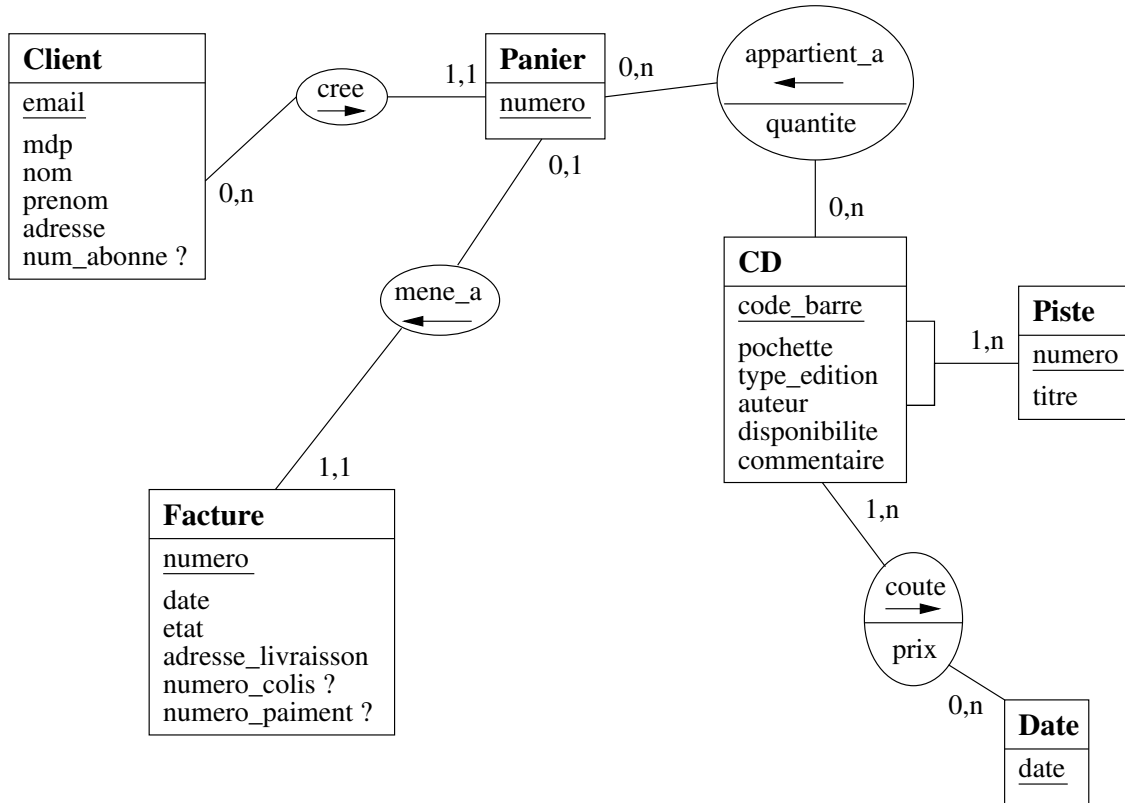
Client
email
mdp
nom
prenom
adresse
num_abonne ?

0,n

cree

1,1

Panier
numero

0,n

appartient_a

quantite

0,1

0,n

CD
code_barre
pochette
type_edition
auteur
disponibilite
commentaire

1,n

Piste
numero
titre

mene_a

1,1

Facture
numero
date
etat
adresse_livraisson
numero_colis ?
numero_paiment ?

1,n

coute

prix

0,n

Date
date